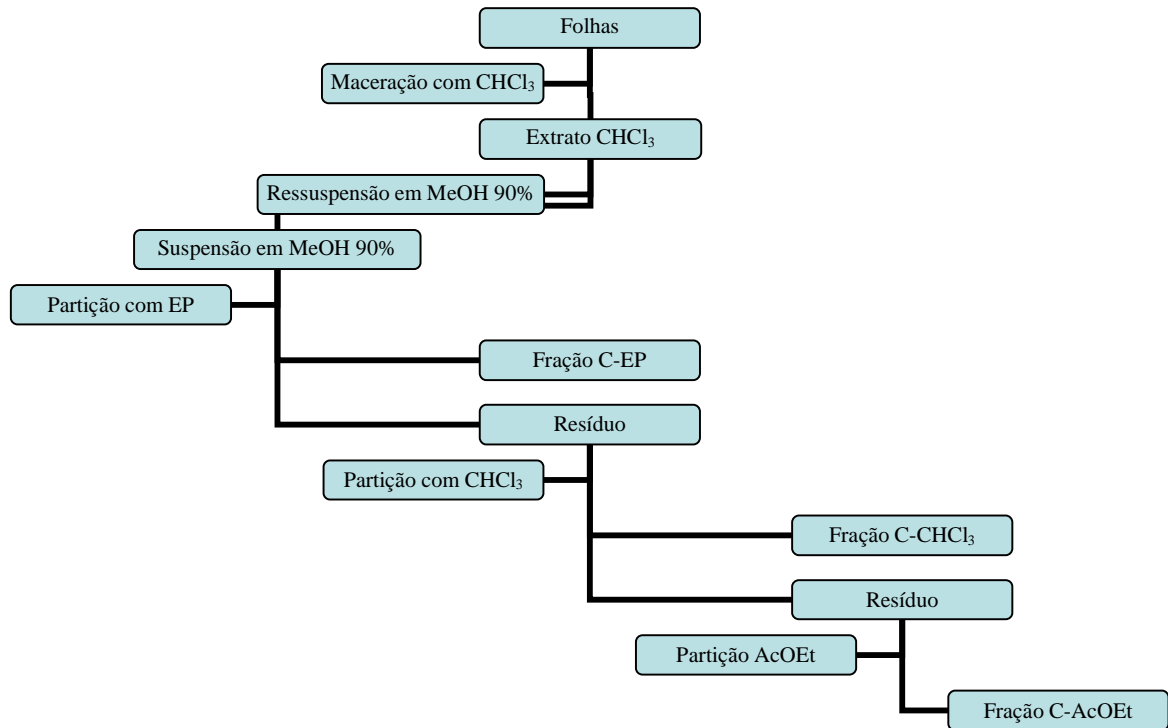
Folhas

Maceração com $CHCl_3$

Extrato $CHCl_3$

Ressuspensão em MeOH 90%

Suspensão em MeOH 90%

Partição com EP

Fração C-EP

Resíduo

Partição com $CHCl_3$

Fração C-$CHCl_3$

Resíduo

Partição AcOEt

Fração C-AcOEt